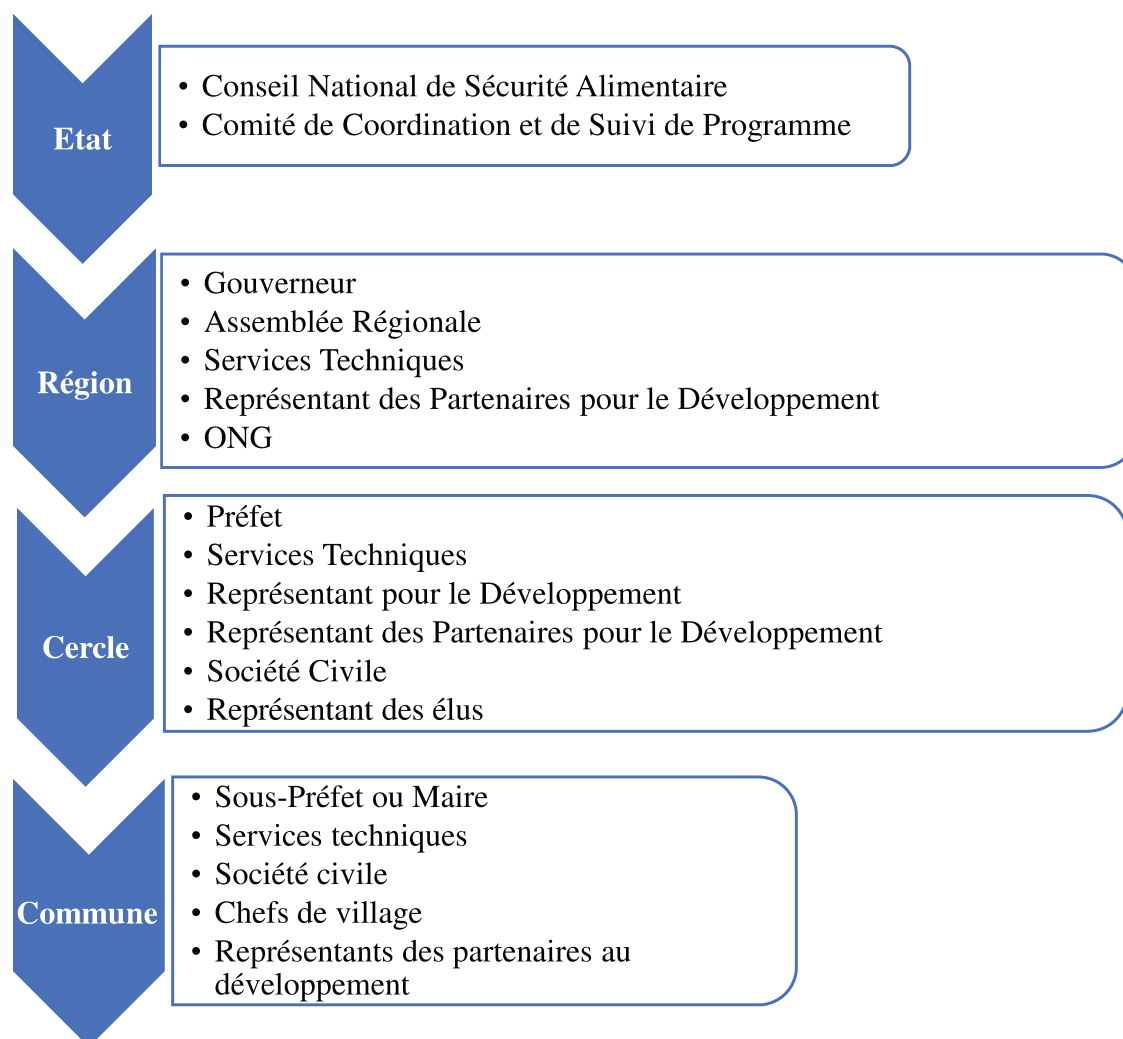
Etat

- Conseil National de Sécurité Alimentaire
- Comité de Coordination et de Suivi de Programme

Région

- Gouverneur
- Assemblée Régionale
- Services Techniques
- Représentant des Partenaires pour le Développement
- ONG

Cercle

- Préfet
- Services Techniques
- Représentant pour le Développement
- Représentant des Partenaires pour le Développement
- Société Civile
- Représentant des élus

Commune

- Sous-Préfet ou Maire
- Services techniques
- Société civile
- Chefs de village
- Représentants des partenaires au développement